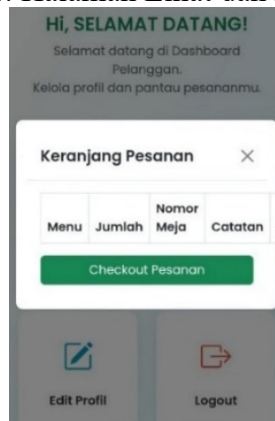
Hi, SELAMAT DATANG!

Selamat datang di Dashboard Pelanggan. Kelola profil dan pantau pesananmu.

Keranjang Pesanan ×

| Menu | Jumlah | Nomor Meja | Catatan |
|---|---|---|---|

Checkout Pesanan

Edit Profil

Logout